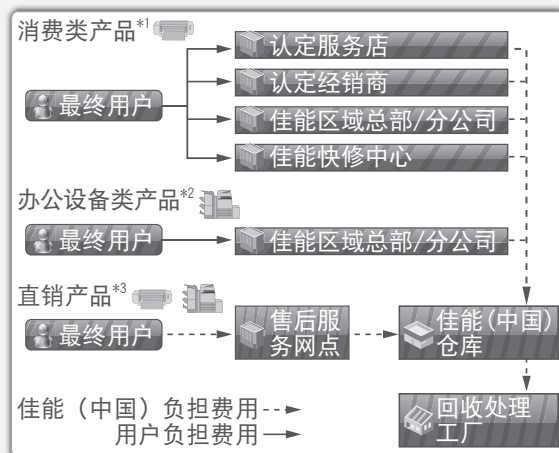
消费类产品*1

最终用户

认定服务店

认定经销商

佳能区域总部/分公司

佳能快修中心

办公设备类产品*2

最终用户

佳能区域总部/分公司

直销产品*3

最终用户

售后服务网点

佳能(中国)仓库

回收处理工厂

佳能（中国）负担费用

用户负担费用